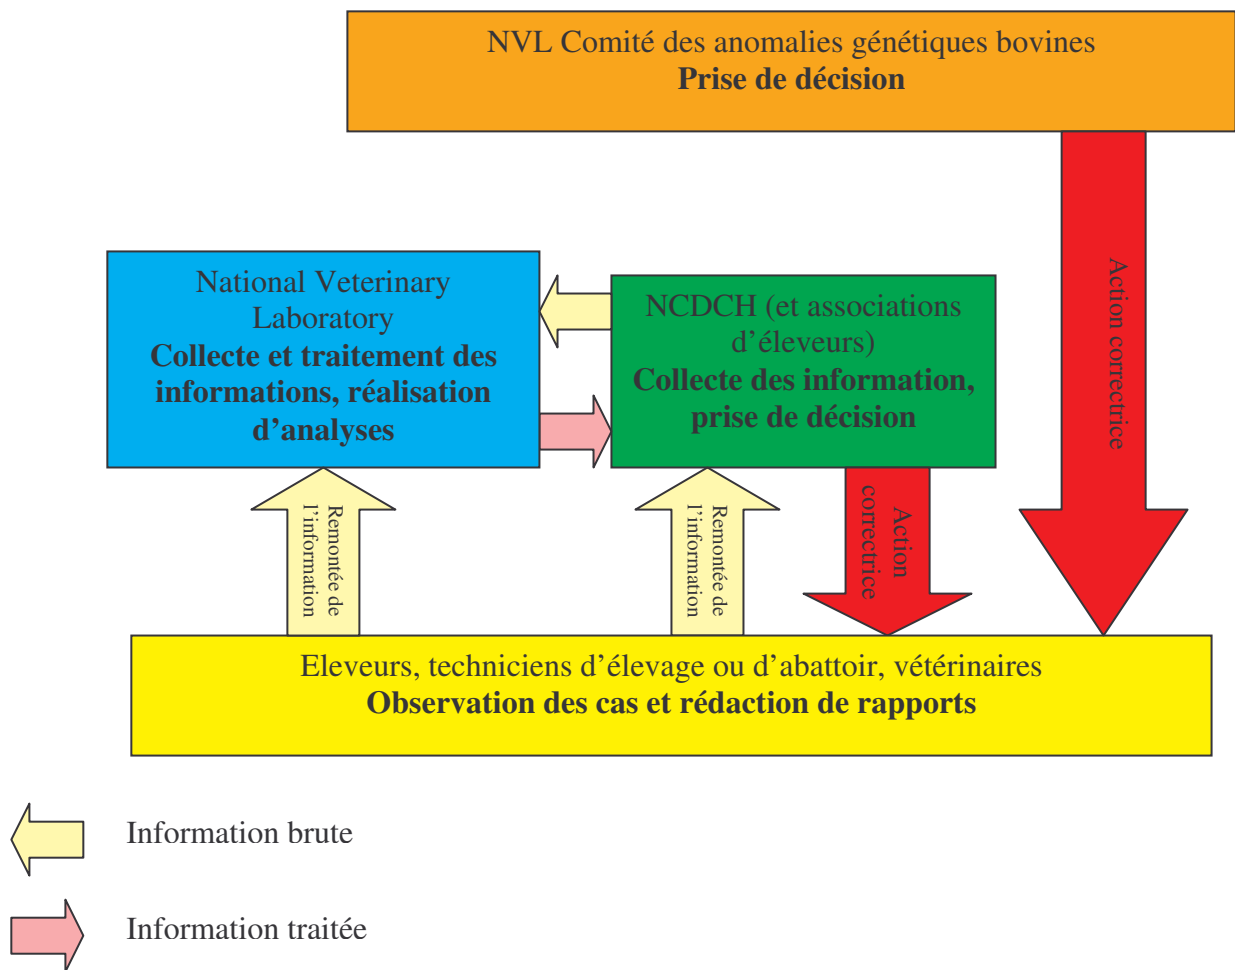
NVL Comité des anomalies génétiques bovines
**Prise de décision**

National Veterinary Laboratory
**Collecte et traitement des informations, réalisation d'analyses**

NCDCH (et associations d'éleveurs)
**Collecte des information, prise de décision**

Action correctrice

Remontée de l'information

Remontée de l'information

Action correctrice

Eleveurs, techniciens d'élevage ou d'abattoir, vétérinaires
**Observation des cas et rédaction de rapports**

Information brute

Information traitée